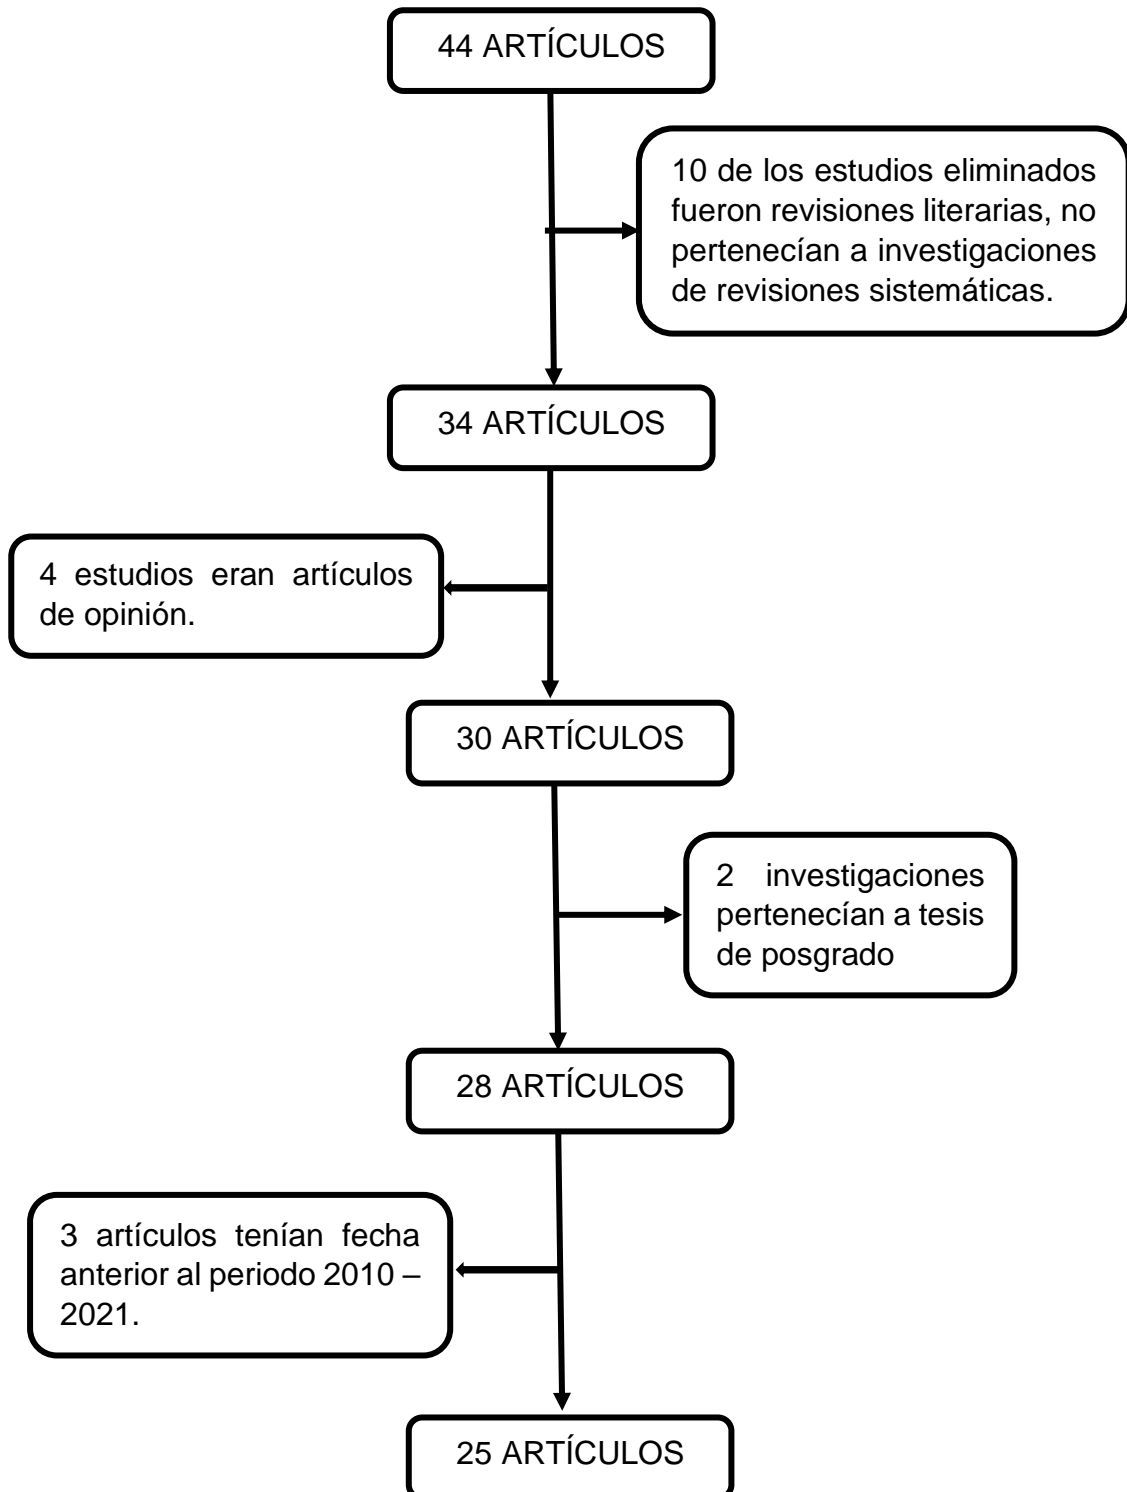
44 ARTÍCULOS

10 de los estudios eliminados fueron revisiones literarias, no pertenecían a investigaciones de revisiones sistemáticas.

34 ARTÍCULOS

4 estudios eran artículos de opinión.

30 ARTÍCULOS

2 investigaciones pertenecían a tesis de posgrado

28 ARTÍCULOS

3 artículos tenían fecha anterior al periodo 2010 – 2021.

25 ARTÍCULOS